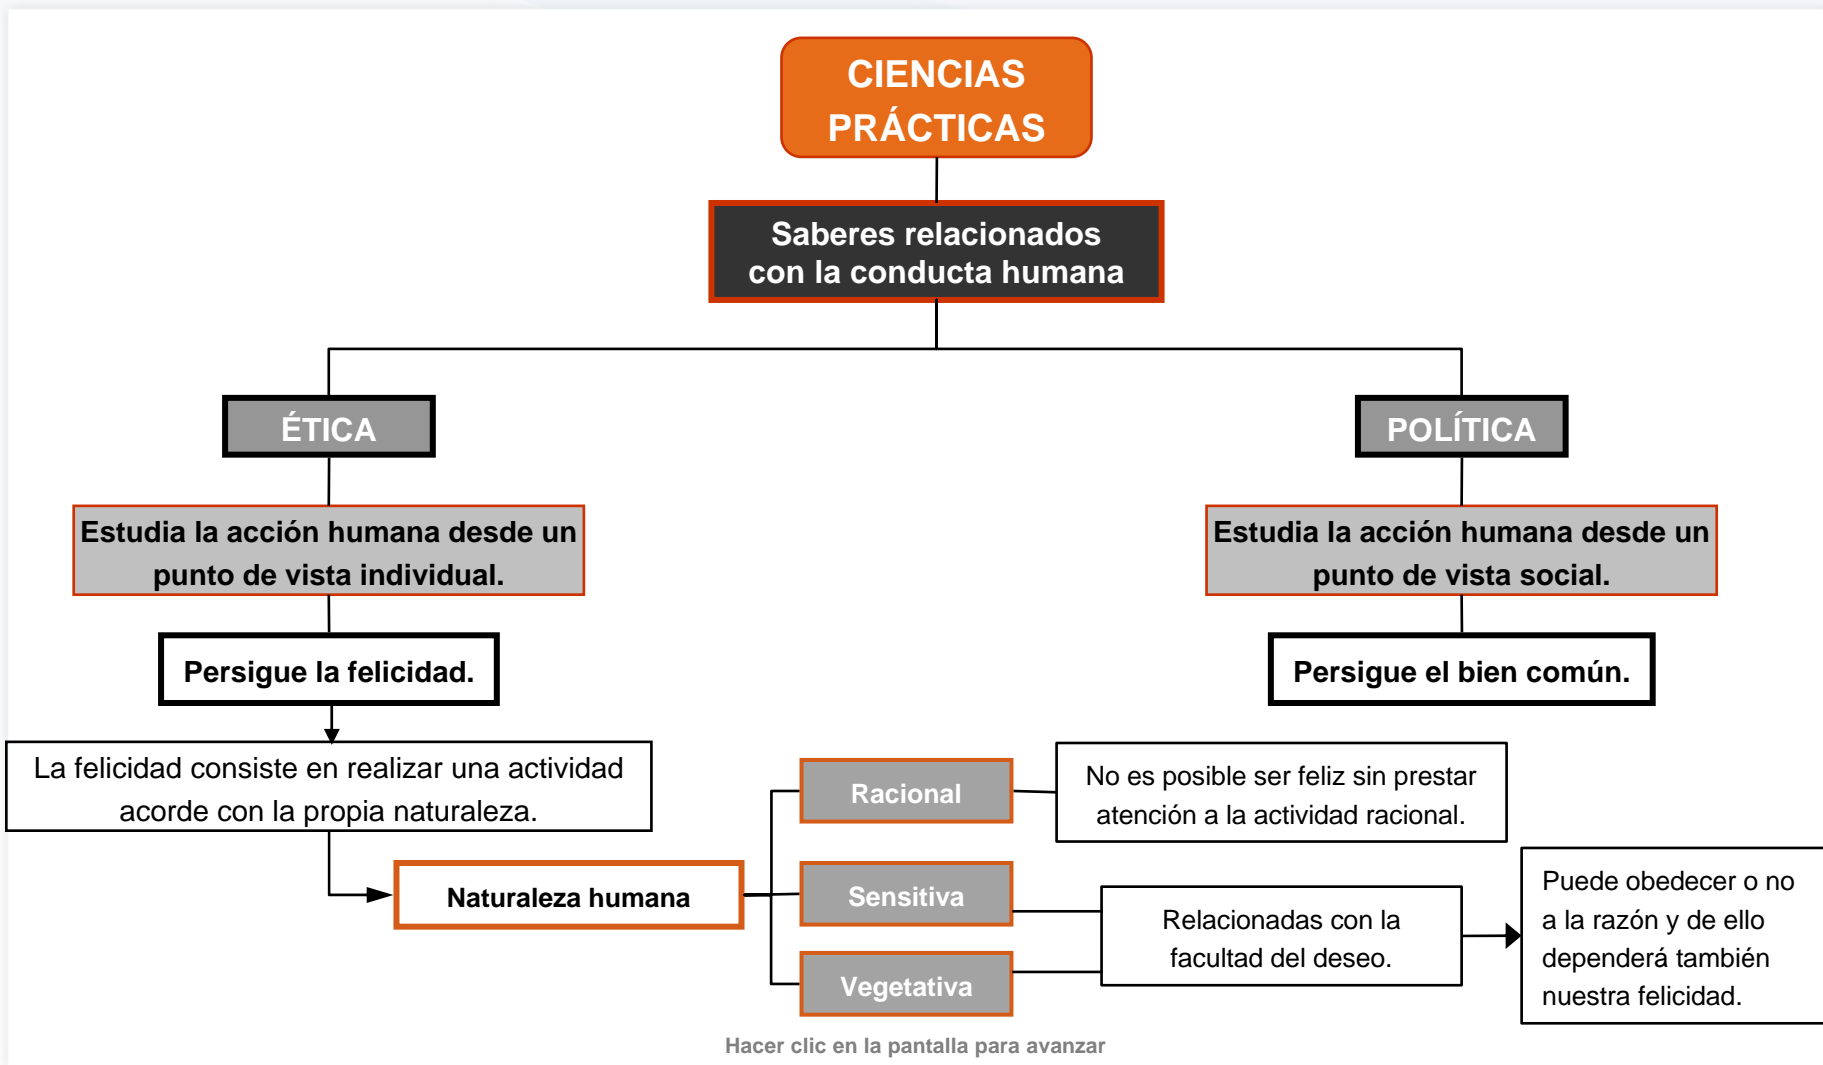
CIENCIAS PRÁCTICAS

Saberes relacionados con la conducta humana

ÉTICA

Estudia la acción humana desde un punto de vista individual.

Persigue la felicidad.

La felicidad consiste en realizar una actividad acorde con la propia naturaleza.

Naturaleza humana

POLÍTICA

Estudia la acción humana desde un punto de vista social.

Persigue el bien común.

Racional

No es posible ser feliz sin prestar atención a la actividad racional.

Sensitiva

Vegetativa

Relacionadas con la facultad del deseo.

Puede obedecer o no a la razón y de ello dependerá también nuestra felicidad.

Hacer clic en la pantalla para avanzar